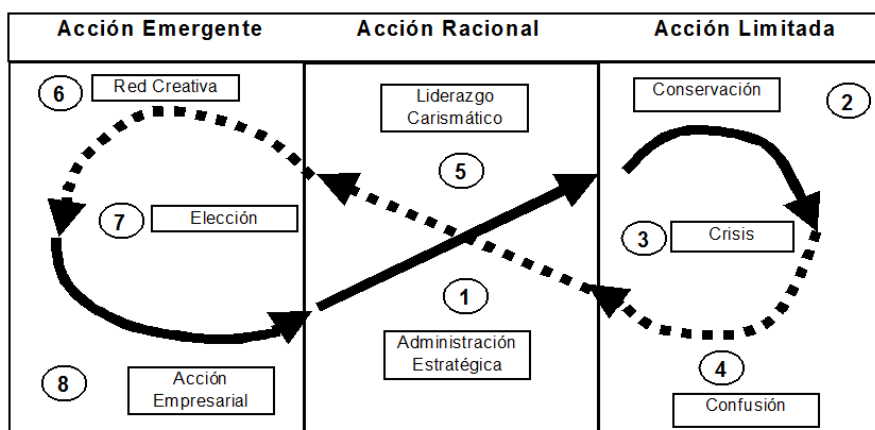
| Acción Emergente | Acción Racional | Acción Limitada |
|---|---|---|

6 Red Creativa

7 Elección

8 Acción Empresarial

Liderazgo Carismático

5

1

Administración Estratégica

Conservación

2

3 Crisis

4

Confusión